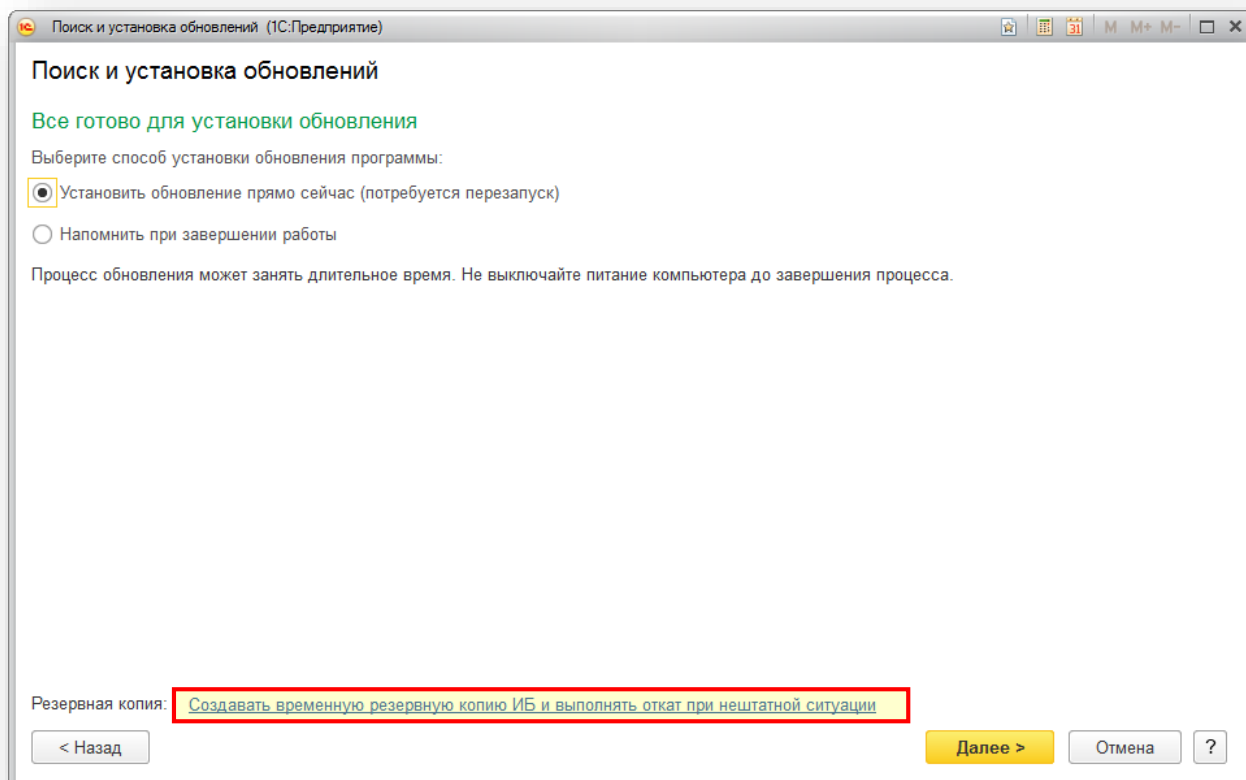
Поиск и установка обновлений (1С:Предприятие)

M M+ M-

Поиск и установка обновлений

Все готово для установки обновления

Выберите способ установки обновления программы:

Установить обновление прямо сейчас (потребуется перезапуск)

Напомнить при завершении работы

Процесс обновления может занять длительное время. Не выключайте питание компьютера до завершения процесса.

Резервная копия: Создавать временную резервную копию ИБ и выполнять откат при нештатной ситуации

< Назад

Далее >

Отмена

?